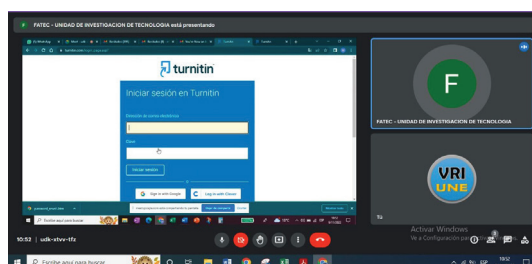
FATEC - UNIDAD DE INVESTIGACION DE TECNOLOGIA está presentando

turnitin

Iniciar sesión en Turnitin

Dirección de correo electrónico

Clave

Iniciar sesión

Sign in with Google

Log in with Clever

F

FATEC - UNIDAD DE INVESTIGACION DE TECNOLOGIA

VRI
UNE

Tú

Activar Windows
Ve a Configuración para activar Windows.

10:52 | udk-xtvv-tfz

Escribe aquí para buscar

10:52